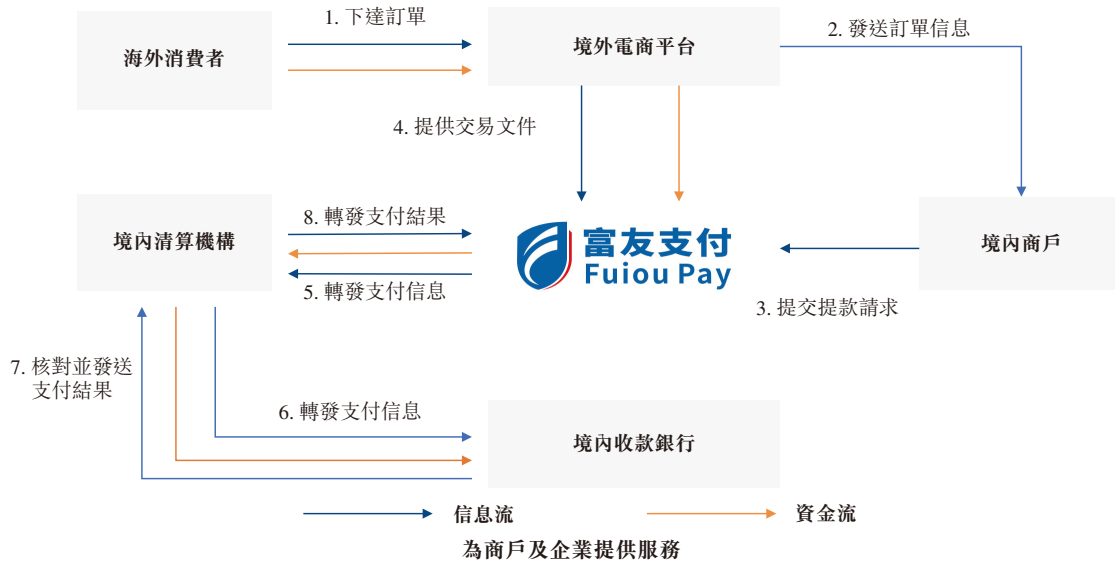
海外消費者

1. 下達訂單

境外電商平台

2. 發送訂單信息

4. 提供交易文件

境內清算機構

8. 轉發支付結果

富友支付
Fuiou Pay

境內商戶

5. 轉發支付信息

3. 提交提款請求

7. 核對並發送支付結果

6. 轉發支付信息

境內收款銀行

信息流

資金流

為商戶及企業提供服務